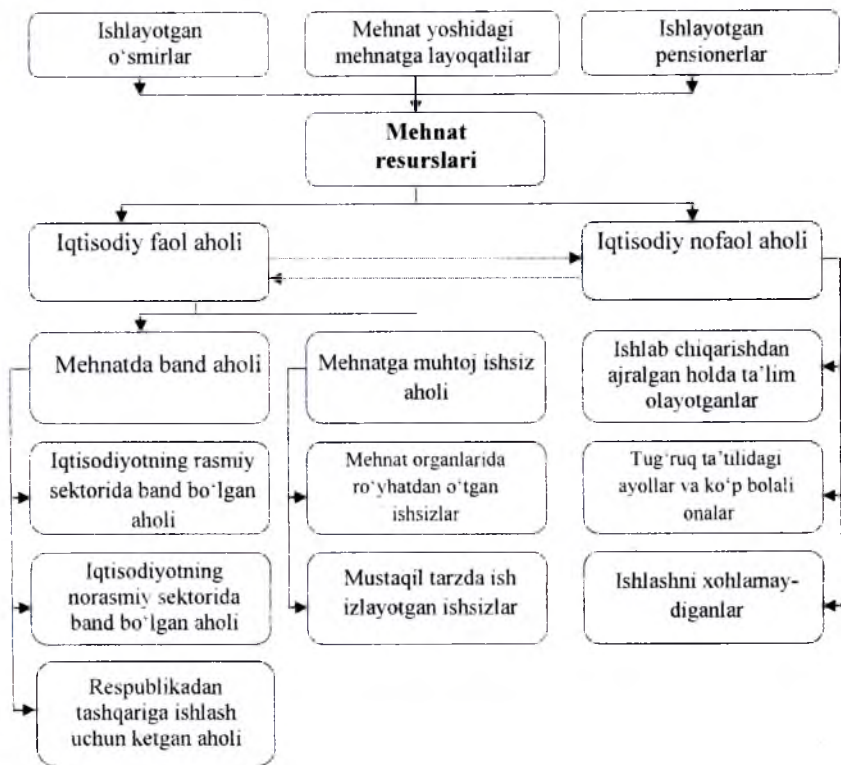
Ishlayotgan o'smirlar

Mehnat yoshidagi mehnatga layoqatlilar

Ishlayotgan pensionerlar

**Mehnat resurslari**

Iqtisodiy faol aholi

Iqtisodiy nofaol aholi

Mehnatda band aholi

Mehnatga muhtoj ishsiz aholi

Ishlab chiqarishdan ajralgan holda ta'lim olayotganlar

Iqtisodiyotning rasmiy sektorida band bo'lgan aholi

Mehnat organlarida ro'yhatdan o'tgan ishsizlar

Tug'ruq ta'tilidagi ayollar va ko'p bolali onalar

Iqtisodiyotning norasmiy sektorida band bo'lgan aholi

Mustaqil tarzda ish izlayotgan ishsizlar

Ishlashni xohlamaydiganlar

Respublikadan tashqariga ishlash uchun ketgan aholi